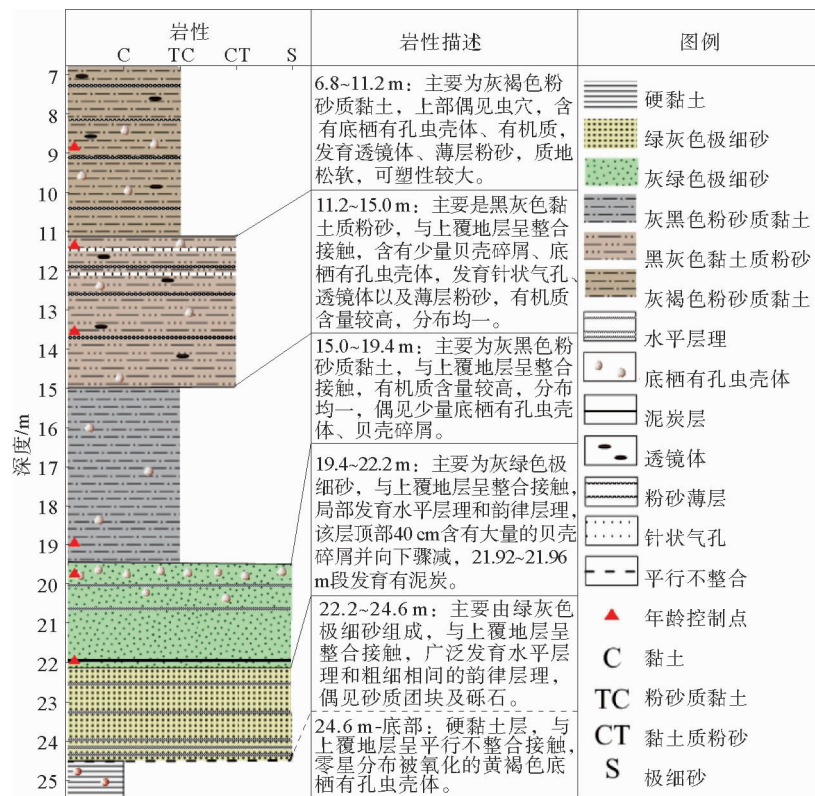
| 深度/m | 岩性 C TC CT S | 岩性描述 | 图例 |
|---|---|---|---|
| 7 8 9 10 11 | | 6.8~11.2 m：主要为灰褐色粉砂质黏土，上部偶见虫穴，含有底栖有孔虫壳体、有机质，发育透镜体、薄层粉砂，质地松软，可塑性较大。 | 硬黏土<br>绿灰色极细砂<br>灰绿色极细砂<br>灰黑色粉砂质黏土<br>黑灰色黏土质粉砂<br>灰褐色粉砂质黏土 |
| 12 13 14 15 | | 11.2~15.0 m：主要是黑灰色黏土质粉砂，与上覆地层呈整合接触，含有少量贝壳碎屑、底栖有孔虫壳体，发育针状气孔、透镜体以及薄层粉砂，有机质含量较高，分布均一。 | 水平层理<br>底栖有孔虫壳体 |
| 16 17 18 19 | | 15.0~19.4 m：主要为灰黑色粉砂质黏土，与上覆地层呈整合接触，有机质含量较高，分布均一，偶见少量底栖有孔虫壳体、贝壳碎屑。 | 泥炭层<br>透镜体 |
| 20 21 22 | | 19.4~22.2 m：主要为灰绿色极细砂，与上覆地层呈整合接触，局部发育水平层理和韵律层理，该层顶部40 cm含有大量的贝壳碎屑并向下骤减，21.92~21.96 m段发育有泥炭。 | 粉砂薄层<br>针状气孔<br>平行不整合 |
| 23 24 | | 22.2~24.6 m：主要由绿灰色极细砂组成，与上覆地层呈整合接触，广泛发育水平层理和粗细相间的韵律层理，偶见砂质团块及砾石。 | 年龄控制点<br>C 黏土<br>TC 粉砂质黏土 |
| 25 | | 24.6 m-底部：硬黏土层，与上覆地层呈平行不整合接触，零星分布被氧化的黄褐色底栖有孔虫壳体。 | CT 黏土质粉砂<br>S 极细砂 |